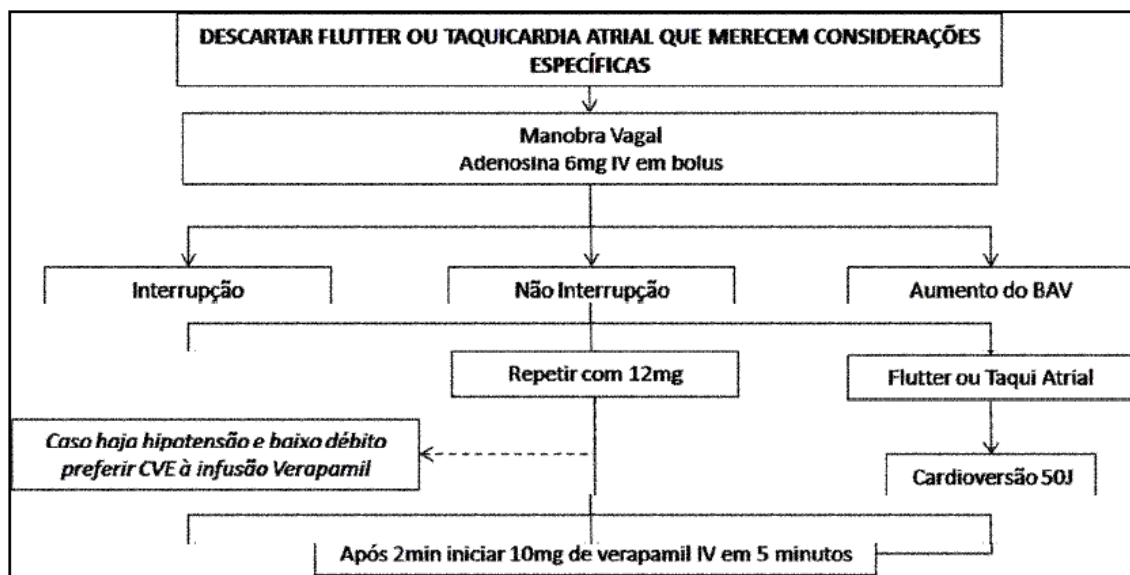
DESCARTAR FLUTTER OU TAQUICARDIA ATRIAL QUE MERECEM CONSIDERAÇÕES ESPECÍFICAS

Manobra Vagal
Adenosina 6mg IV em bolus

Interrupção

Não Interrupção

Aumento do BAV

Repetir com 12mg

Flutter ou Taqui Atrial

Caso haja hipotensão e baixo débito preferir CVE à infusão Verapamil

Cardioversão 50J

Após 2min iniciar 10mg de verapamil IV em 5 minutos